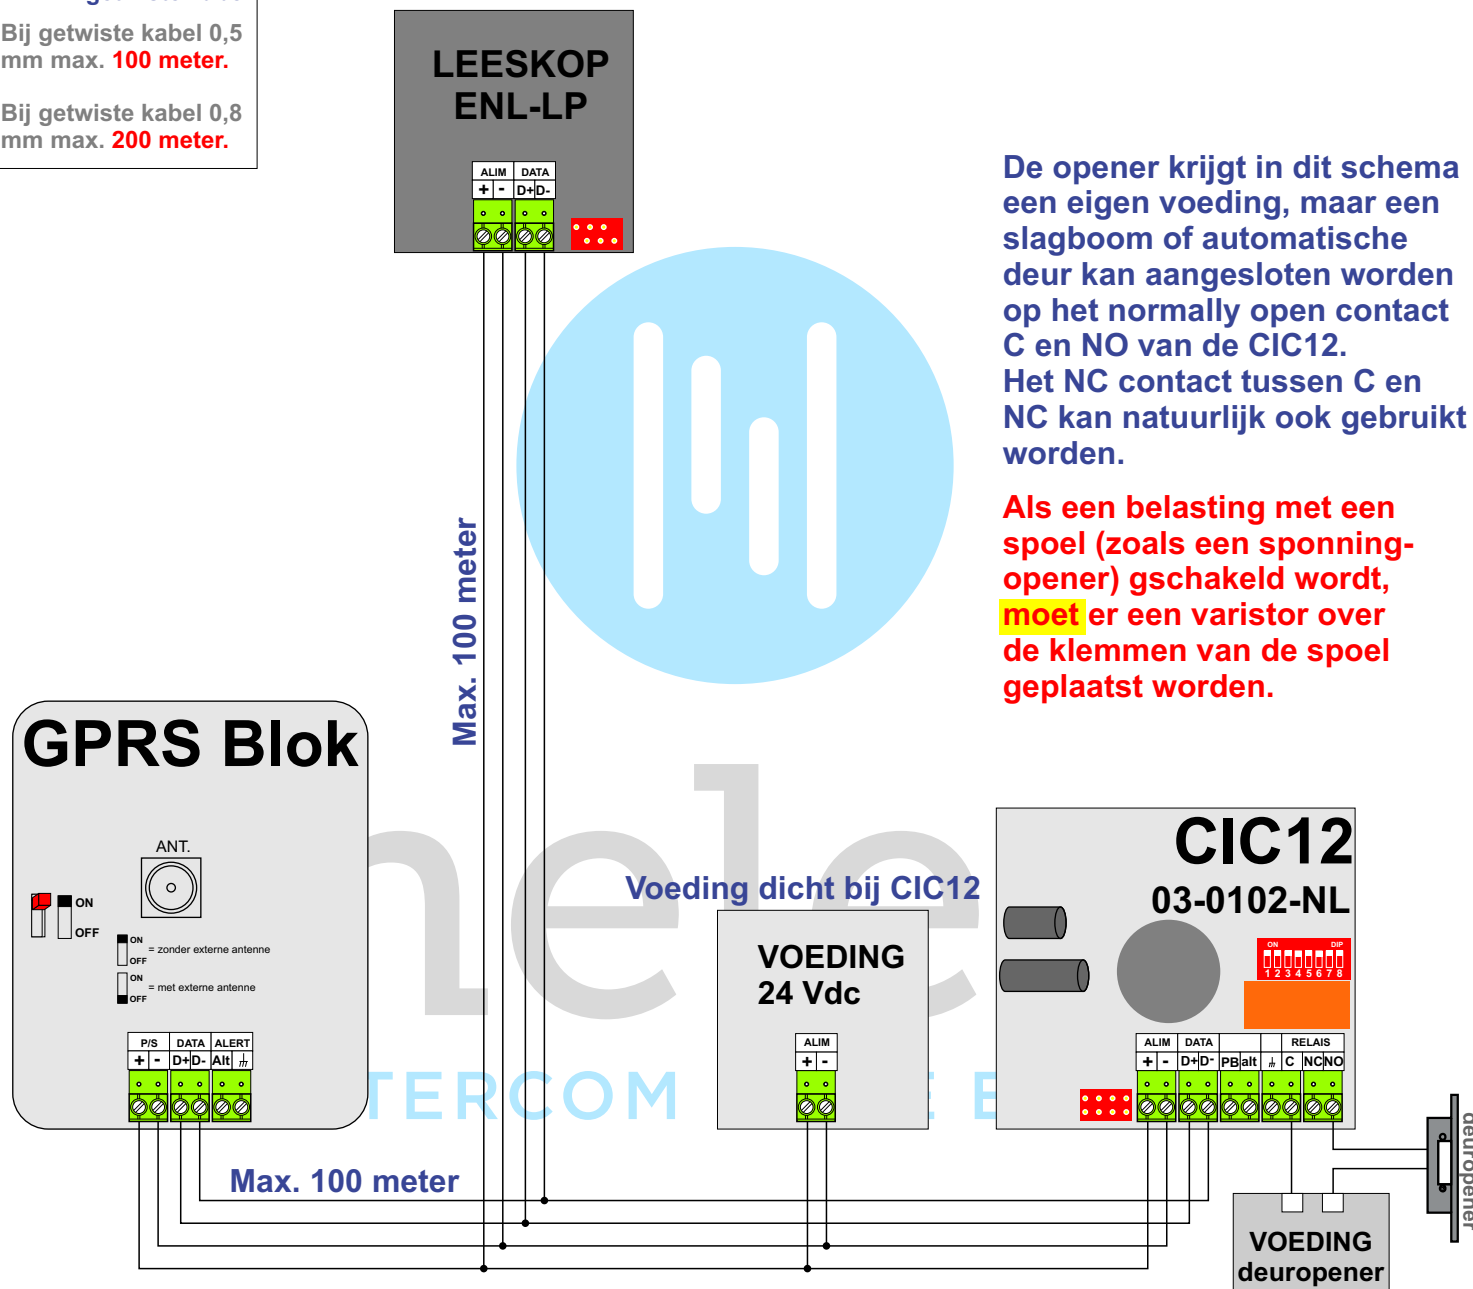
Bij getwiste kabel 0,5 mm max. 100 meter.

Bij getwiste kabel 0,8 mm max. 200 meter.

LEESKOP
ENL-LP

ALIM DATA
+ - D+ D-

De opener krijgt in dit schema een eigen voeding, maar een slagboom of automatische deur kan aangesloten worden op het normally open contact C en NO van de CIC12.
Het NC contact tussen C en NC kan natuurlijk ook gebruikt worden.

Als een belasting met een spoel (zoals een sponning-opener) gschakeld wordt, moet er een varistor over de klemmen van de spoel geplaatst worden.

Max. 100 meter

GPRS Blok

ANT.

ON
OFF

ON
OFF = zonder externe antenne

ON
OFF = met externe antenne

P/S DATA ALERT
+ - D+ D- Alt ⏚

Voeding dicht bij CIC12

VOEDING
24 Vdc

ALIM
+ -

CIC12
03-0102-NL

ON DIP
1 2 3 4 5 6 7 8

ALIM DATA RELAIS
+ - D+ D- PB alt ⏚ C NC NO

TERCOM

Max. 100 meter

VOEDING
deuropener

deuropener